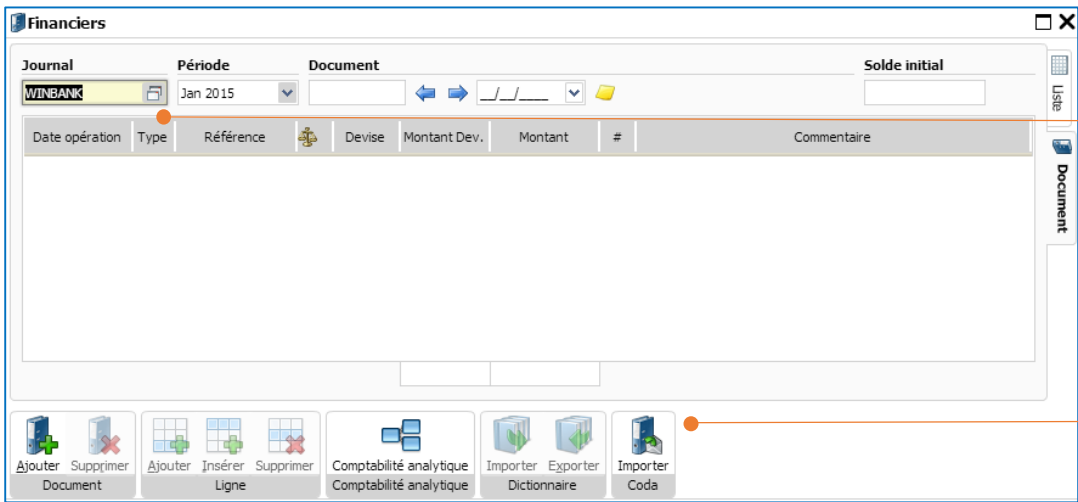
Financiers

Journal
WINBANK

Période
Jan 2015

Document
__/__/____

Solde initial

| Date opération | Type | Référence | | Devise | Montant Dev. | Montant | # | Commentaire |
|---|---|---|---|---|---|---|---|---|

Liste
Document

Ajouter Supprimer
Document

Ajouter Insérer Supprimer
Ligne

Comptabilité analytique
Comptabilité analytique

Importer Exporter
Dictionnaire

Importer
Coda